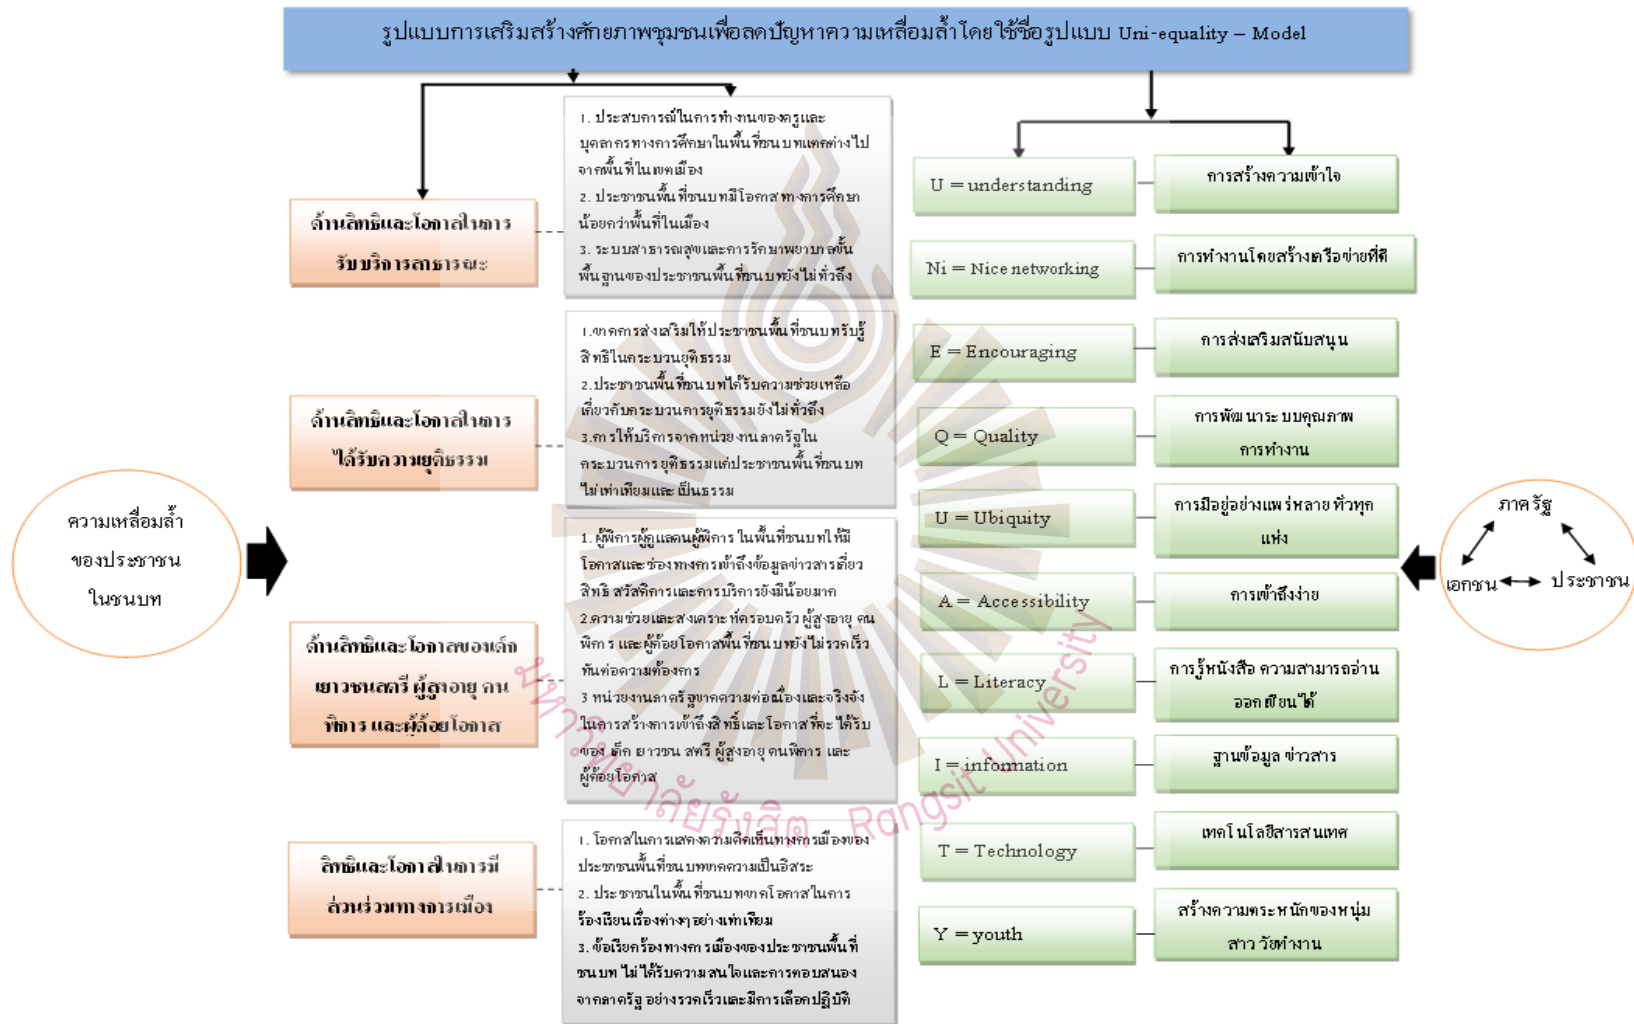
รูปแบบการเสริมสร้างศักยภาพชุมชนเพื่อลดปัญหาความเหลื่อมล้ำโดยใช้ชื่อรูปแบบ Uni-equality – Model

ความเหลื่อมล้ำ ของประชาชน ในชนบท

ด้านสิทธิและโอกาสในการรับบริการสาธารณะ

1. ประสบการณ์ในการทำงานของครูและบุคลากรทางการศึกษาในพื้นที่ชนบทแตกต่างไปจากพื้นที่ในเขตเมือง
2. ประชาชนพื้นที่ชนบทมีโอกาสทางการศึกษาน้อยกว่าพื้นที่ในเมือง
3. ระบบสาธารณสุขและการรักษาพยาบาลขั้นพื้นฐานของประชาชนพื้นที่ชนบทยังไม่ทั่วถึง

ด้านสิทธิและโอกาสในการได้รับความยุติธรรม

1.ขาดการส่งเสริมให้ประชาชนพื้นที่ชนบทรับรู้สิทธิในกระบวนยุติธรรม
2.ประชาชนพื้นที่ชนบทได้รับความช่วยเหลือเกี่ยวกับกระบวนการยุติธรรมยังไม่ทั่วถึง
3.การให้บริการจากหน่วยงานภาครัฐในกระบวนการยุติธรรมแก่ประชาชนพื้นที่ชนบทไม่เท่าเทียมและเป็นธรรม

ด้านสิทธิและโอกาสของเด็ก เยาวชนสตรี ผู้สูงอายุ คนพิการ และผู้ด้อยโอกาส

1. ผู้พิการผู้ดูแลคนผู้พิการ ในพื้นที่ชนบทให้มีโอกาสและช่องทางการเข้าถึงข้อมูลข่าวสารเกี่ยวสิทธิ สวัสดิการและการบริการยังมีน้อยมาก
2.ความช่วยเหลือสงเคราะห์ครอบครัว ผู้สูงอายุ คนพิการ และผู้ด้อยโอกาสพื้นที่ชนบทยังไม่รวดเร็วทันต่อความต้องการ
3 หน่วยงานภาครัฐขาดความต่อเนื่องและจริงจังในการสร้างการเข้าถึงสิทธิ์และโอกาสที่จะได้รับของ เด็ก เยาวชน สตรี ผู้สูงอายุ คนพิการ และผู้ด้อยโอกาส

สิทธิและโอกาสในการมีส่วนร่วมทางการเมือง

1. โอกาสในการแสดงความคิดเห็นทางการเมืองของประชาชนพื้นที่ชนบทขาดความเป็นอิสระ
2. ประชาชนในพื้นที่ชนบทขาดโอกาสในการร้องเรียนเรื่องต่างๆอย่างเท่าเทียม
3. ข้อเรียกร้องทางการเมืองของประชาชนพื้นที่ชนบท ไม่ได้รับความสนใจและการตอบสนองจากภาครัฐ อย่างรวดเร็วและมีการเลือกปฏิบัติ

U = understanding | การสร้างความเข้าใจ
Ni = Nice networking | การทำงานโดยสร้างเครือข่ายที่ดี
E = Encouraging | การส่งเสริมสนับสนุน
Q = Quality | การพัฒนาระบบคุณภาพการทำงาน
U = Ubiquity | การมีอยู่อย่างแพร่หลาย ทั่วทุกแห่ง
A = Accessibility | การเข้าถึงง่าย
L = Literacy | การรู้หนังสือ ความสามารถอ่านออกเขียนได้
I = information | ฐานข้อมูล ข่าวสาร
T = Technology | เทคโนโลยีสารสนเทศ
Y = youth | สร้างความตระหนักของหนุ่มสาว วัยทำงาน

ภาครัฐ
เอกชน
ประชาชน

มหาวิทยาลัยรังสิต Rangsit University